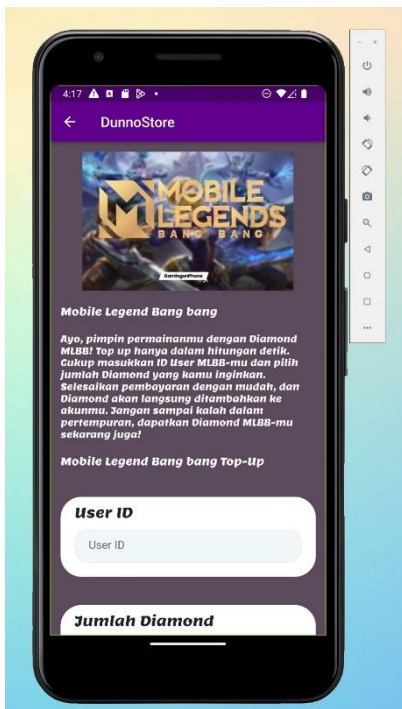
4:17

DunnoStore

MOBILE LEGENDS
BANG BANG

GamingonPhone

Mobile Legend Bang bang

Ayo, pimpin permainanmu dengan Diamond MLBB! Top up hanya dalam hitungan detik. Cukup masukkan ID User MLBB-mu dan pilih jumlah Diamond yang kamu inginkan. Selesaikan pembayaran dengan mudah, dan Diamond akan langsung ditambahkan ke akunmu. Jangan sampai kalah dalam pertempuran, dapatkan Diamond MLBB-mu sekarang juga!

Mobile Legend Bang bang Top-Up

User ID

User ID

Jumlah Diamond